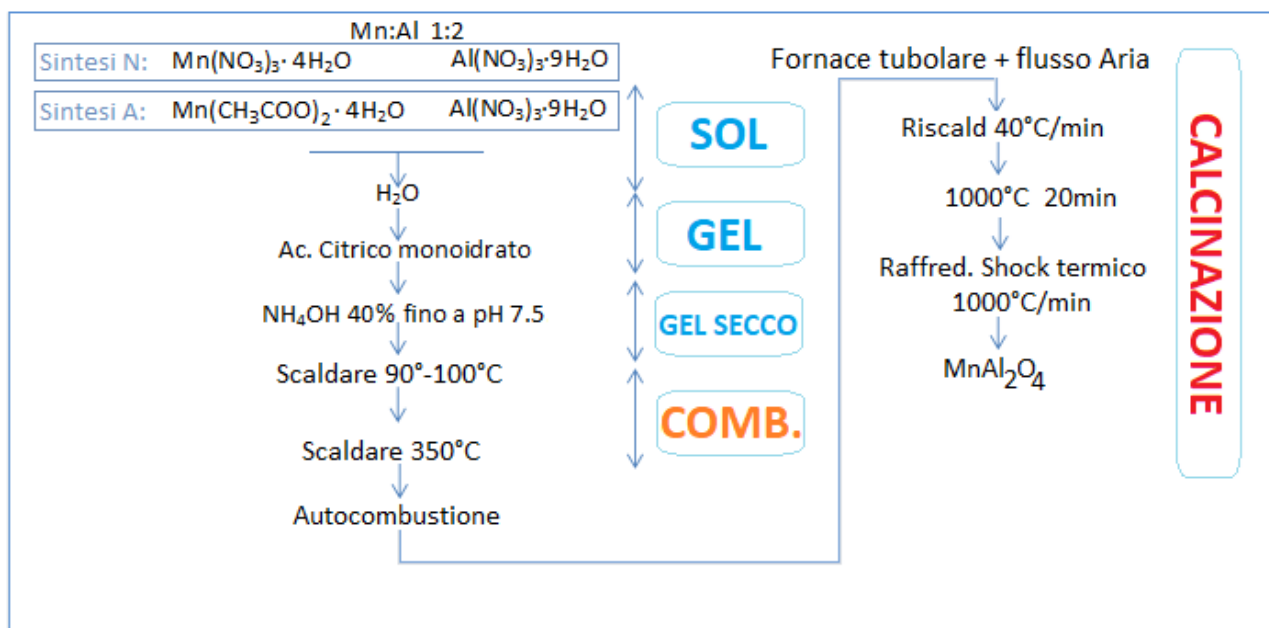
Mn:Al 1:2

Sintesi N: $Mn(NO_3)_3 \cdot 4H_2O$ $Al(NO_3)_3 \cdot 9H_2O$

Sintesi A: $Mn(CH_3COO)_2 \cdot 4H_2O$ $Al(NO_3)_3 \cdot 9H_2O$

$H_2O$

Ac. Citrico monoidrato

$NH_4OH$ 40% fino a pH 7.5

Scaldare 90°-100°C

Scaldare 350°C

Autocombustione

SOL

GEL

GEL SECCO

COMB.

Fornace tubolare + flusso Aria

Riscald 40°C/min

1000°C 20min

Raffred. Shock termico 1000°C/min

$MnAl_2O_4$

CALCINAZIONE